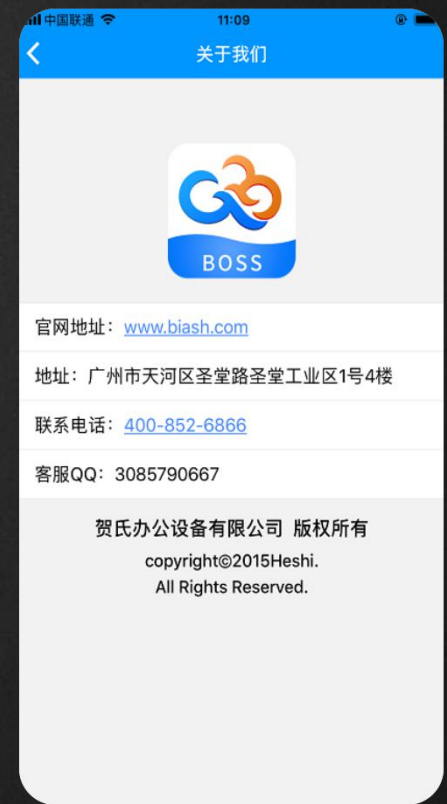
中国联通 11:09

关于我们

BOSS

官网地址：www.biash.com

地址：广州市天河区圣堂路圣堂工业区1号4楼

联系电话：400-852-6866

客服QQ：3085790667

贺氏办公设备有限公司 版权所有

copyright©2015Heshi.
All Rights Reserved.